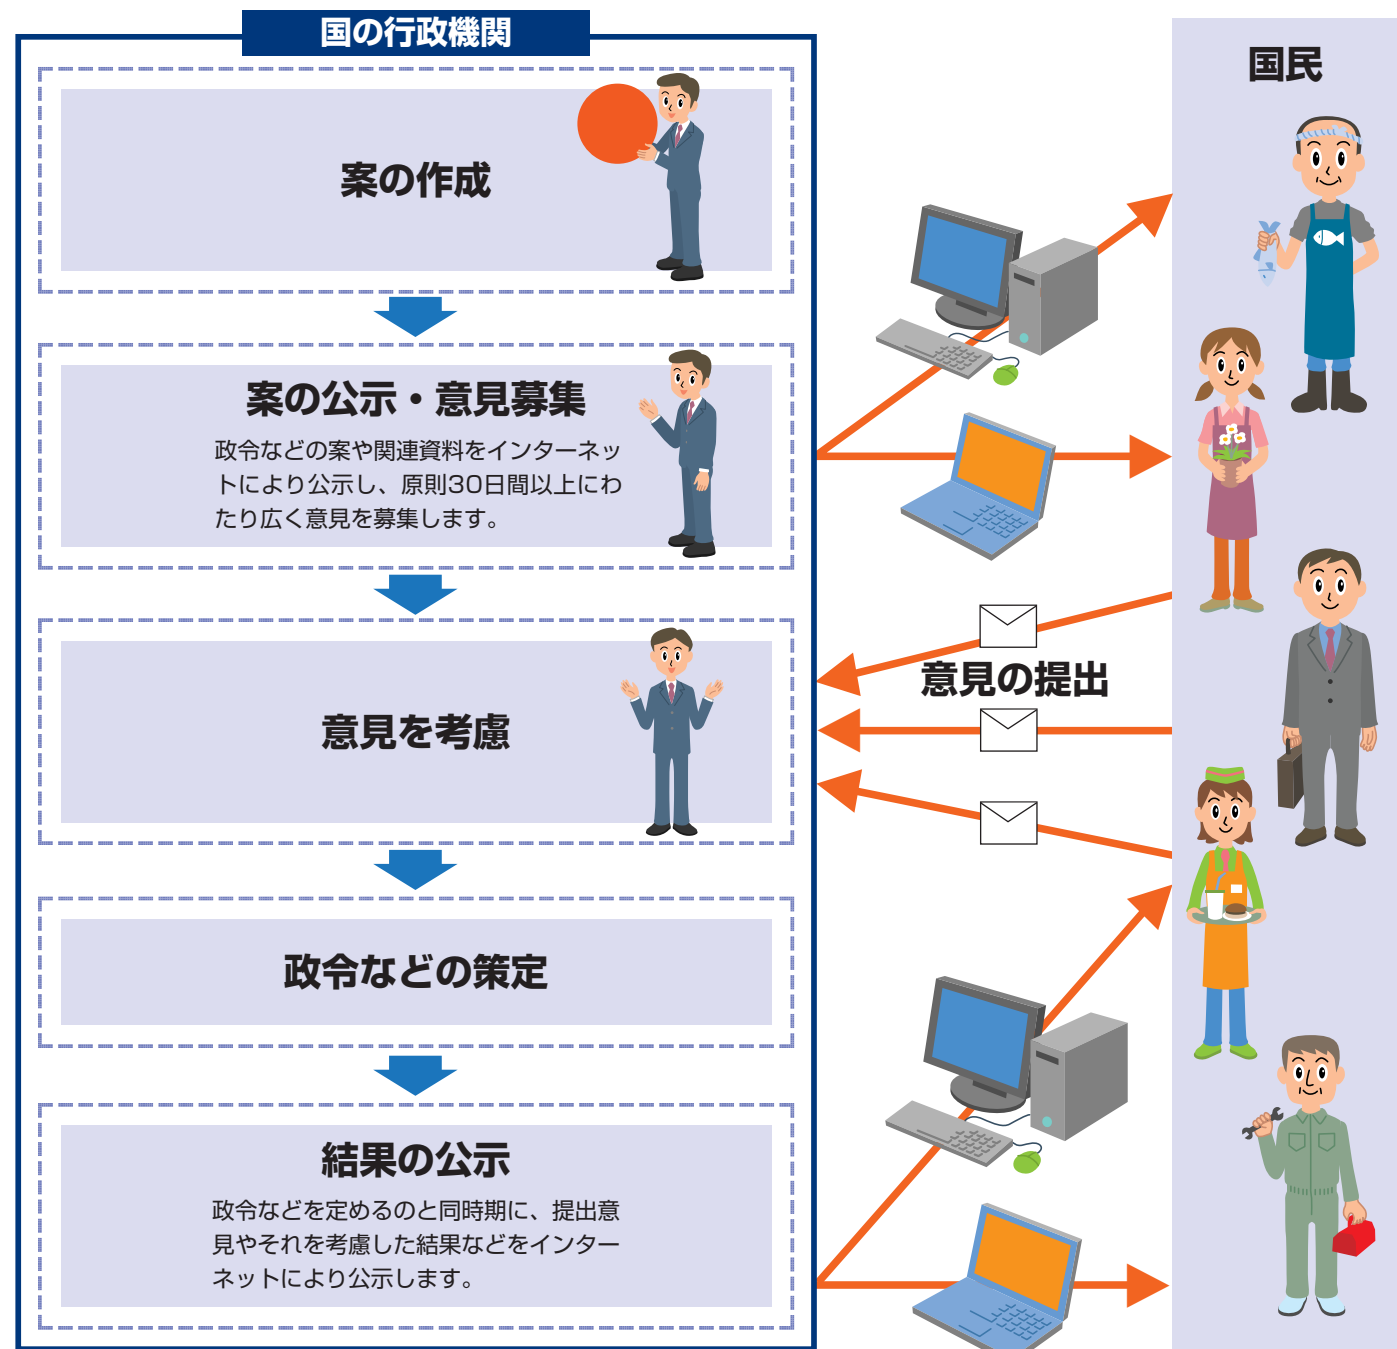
国の行政機関

案の作成

案の公示・意見募集

政令などの案や関連資料をインターネットにより公示し、原則30日間以上にわたり広く意見を募集します。

意見を考慮

政令などの策定

結果の公示

政令などを定めるのと同時期に、提出意見やそれを考慮した結果などをインターネットにより公示します。

国民

意見の提出